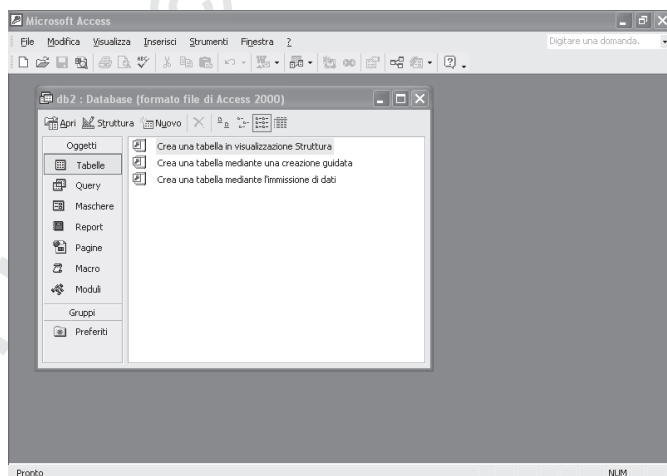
Microsoft Access

File Modifica Visualizza Inserisci Strumenti Finestra ?

Digitare una domanda.

db2 : Database (formato file di Access 2000)

Apri Struttura Nuovo

Oggetti
Tabelle
Query
Maschere
Report
Pagine
Macro
Moduli
Gruppi
Preferiti

Crea una tabella in visualizzazione Struttura
Crea una tabella mediante una creazione guidata
Crea una tabella mediante l'immissione di dati

Pronto

NUM